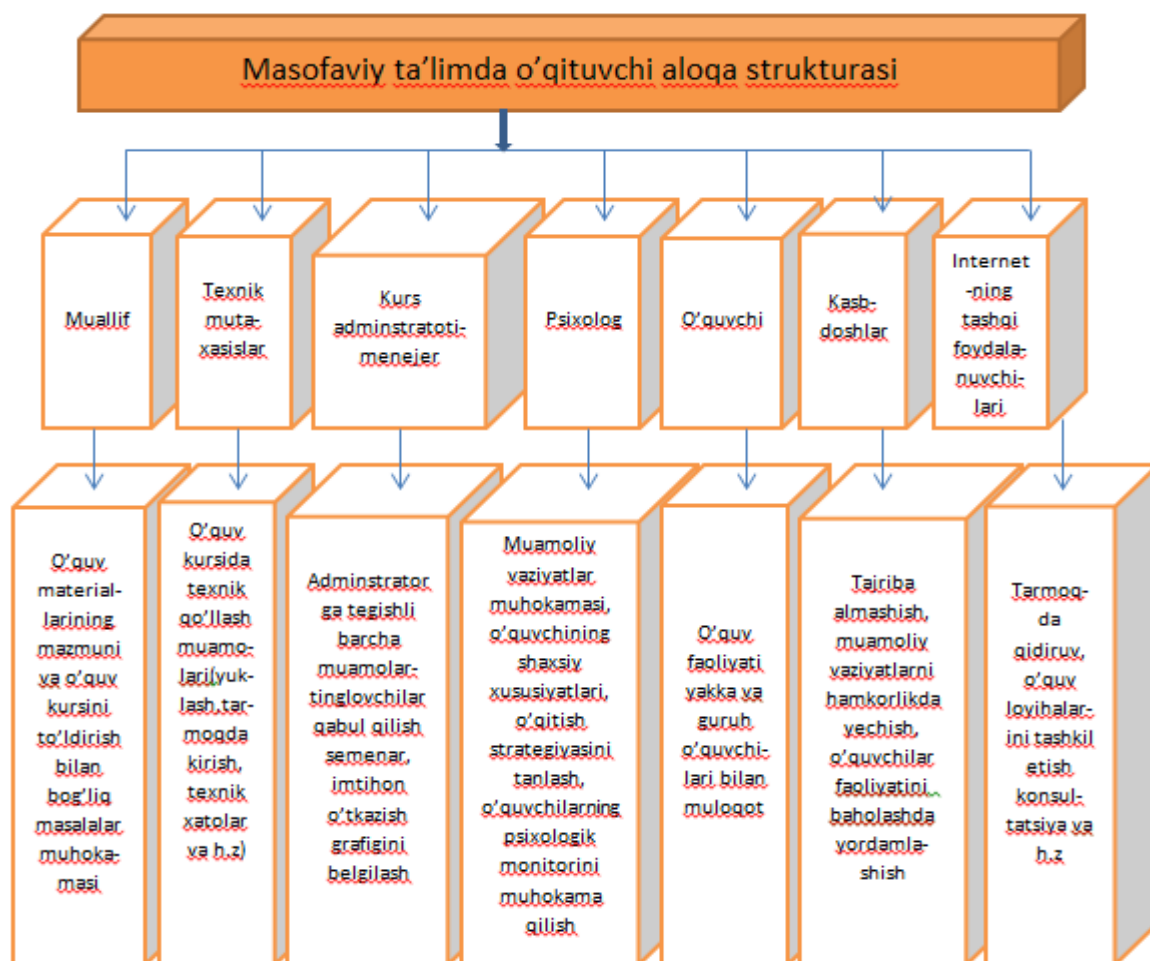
Masofaviy ta'limda o'qituvchi aloqa strukturasi

Muallif

Texnik mutaxasislar

Kurs adminstratoti-menejer

Psixolog

O'quvchi

Kasbdoshlar

Internet-ning tashqi foydalanuvchilari

O'quv materiallarining mazmuni va o'quv kursini to'ldirish bilan bog'liq masalalar muhokamasi

O'quv kursida texnik qo'llash muamolari(yuklash,tarmoqda kirish, texnik xatolar va h.z)

Adminstratorga tegishli barcha muamolar-tinglovchilar qabul qilish semenar, imtihon o'tkazish grafigini belgilash

Muamoliy vaziyatlar muhokamasi, o'quvchining shaxsiy xususiyatlari, o'qitish strategiyasini tanlash, o'quvchilarning psixologik monitorini muhokama qilish

O'quv faoliyati yakka va guruh o'quvchilari bilan muloqot

Tajriba almashish, muamoliy vaziyatlarni hamkorlikda yechish, o'quvchilar faoliyatini baholashda yordamlashish

Tarmoqda qidiruv, o'quv loyihalar-ini tashkil etish konsultatsiya va h.z